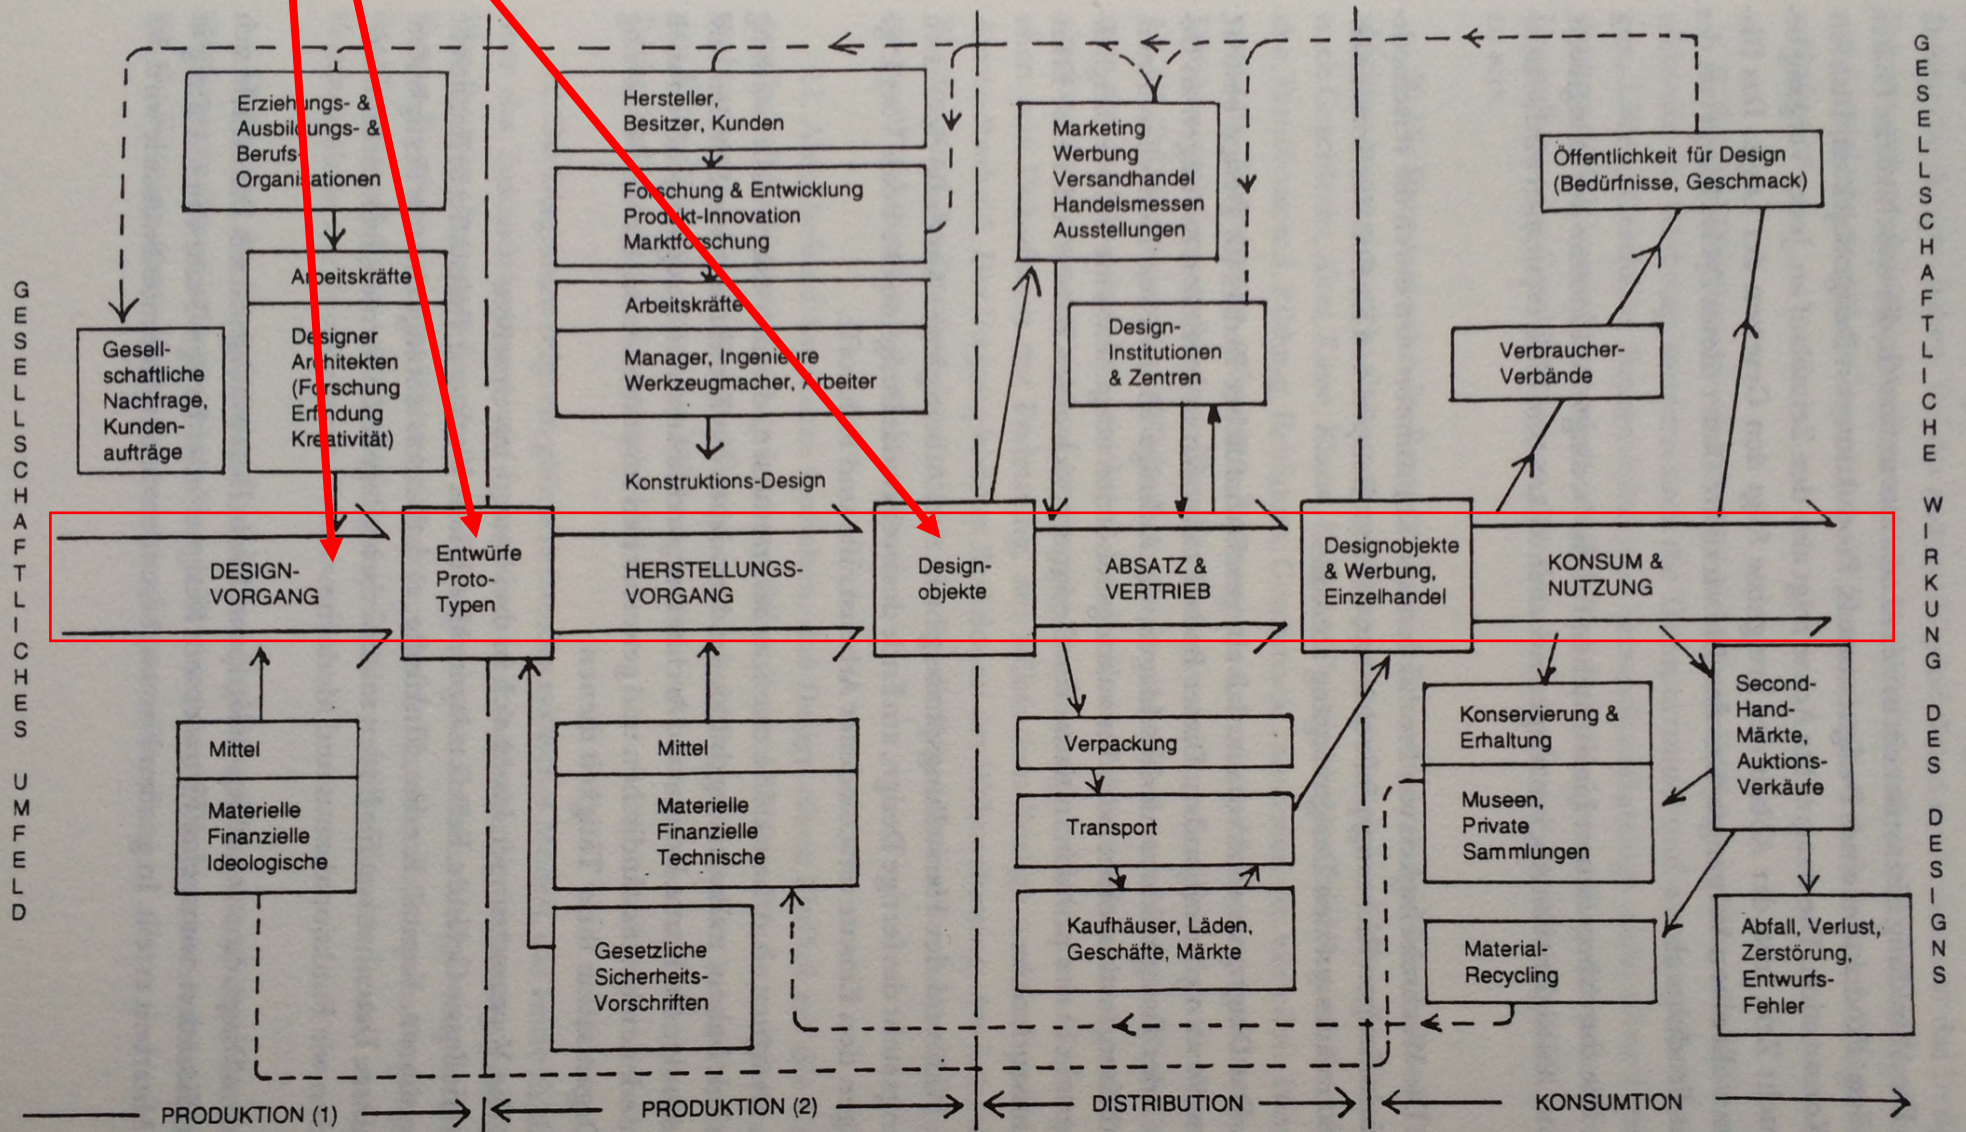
GESELLSCHAFTLICHES UMFELD

Erziehungs- & Ausbildungs- & Berufs-Organisationen

Arbeitskräfte

Designer Architekten (Forschung Erfindung Kreativität)

Gesellschaftliche Nachfrage, Kundenaufträge

Hersteller, Besitzer, Kunden

Forschung & Entwicklung Produkt-Innovation Marktforschung

Arbeitskräfte

Manager, Ingenieure Werkzeugmacher, Arbeiter

Konstruktions-Design

Marketing Werbung Versandhandel Handelsmessen Ausstellungen

Design-Institutionen & Zentren

Öffentlichkeit für Design (Bedürfnisse, Geschmack)

Verbraucher-Verbände

DESIGN-VORGANG

Entwürfe Proto-Typen

HERSTELLUNGS-VORGANG

Design-objekte

ABSATZ & VERTRIEB

Designobjekte & Werbung, Einzelhandel

KONSUM & NUTZUNG

Mittel

Materielle Finanzielle Ideologische

Mittel

Materielle Finanzielle Technische

Gesetzliche Sicherheits-Vorschriften

Verpackung

Transport

Kaufhäuser, Läden, Geschäfte, Märkte

Konservierung & Erhaltung

Museen, Private Sammlungen

Material-Recycling

Second-Hand-Märkte, Auktions-Verkäufe

Abfall, Verlust, Zerstörung, Entwurfs-Fehler

GESELLSCHAFTLICHE WIRKUNG DES DESIGNS

PRODUKTION (1)

PRODUKTION (2)

DISTRIBUTION

KONSUMTION